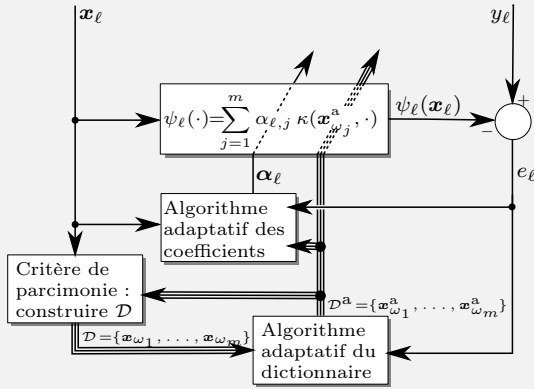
$\boldsymbol{x}_\ell$

$y_\ell$

$\psi_\ell(\cdot)=\sum_{j=1}^{m} \alpha_{\ell,j}\, \kappa(\boldsymbol{x}^{\mathrm{a}}_{\omega_j}, \cdot)$

$\psi_\ell(\boldsymbol{x}_\ell)$

+

−

$\boldsymbol{\alpha}_\ell$

$e_\ell$

Algorithme adaptatif des coefficients

Critère de parcimonie : construire $\mathcal{D}$

$\mathcal{D}^{\mathrm{a}}=\{\boldsymbol{x}^{\mathrm{a}}_{\omega_1}, \ldots, \boldsymbol{x}^{\mathrm{a}}_{\omega_m}\}$

$\mathcal{D}=\{\boldsymbol{x}_{\omega_1}, \ldots, \boldsymbol{x}_{\omega_m}\}$

Algorithme adaptatif du dictionnaire